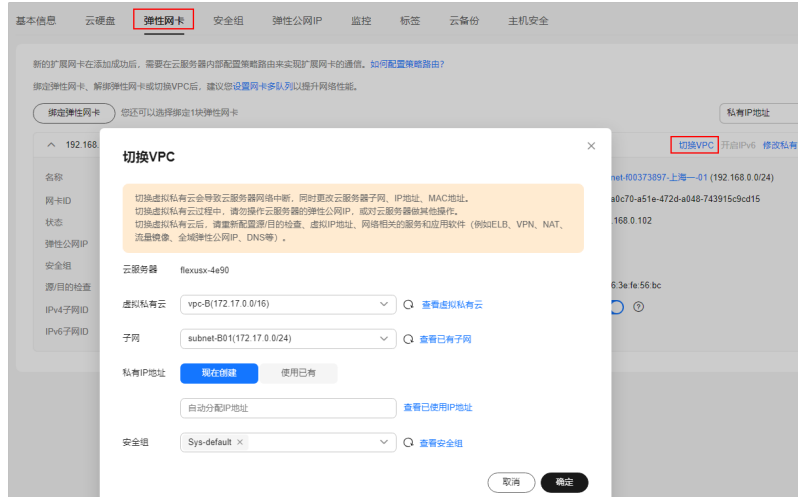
基本信息 云硬盘 弹性网卡 安全组 弹性公网IP 监控 标签 云备份 主机安全

新的扩展网卡在添加成功后，需要在云服务器内部配置策略路由来实现扩展网卡的通信。如何配置策略路由？

绑定弹性网卡、解绑弹性网卡或切换VPC后，建议您设置网卡多队列以提升网络性能。

绑定弹性网卡 您还可以选择绑定1块弹性网卡

私有IP地址

192.168.

切换VPC 开启IPv6 修改私有

名称
网卡ID
状态
弹性公网IP
安全组
源/目的检查
IPv4子网ID
IPv6子网ID

net-f00373897-上海一-01 (192.168.0.0/24)
a0c70-a51e-472d-a048-743915c9cd15
168.0.102
6:3e:fe:56:bc

切换VPC

切换虚拟私有云会导致云服务器网络中断，同时更改云服务器子网、IP地址、MAC地址。
切换虚拟私有云过程中，请勿操作云服务器的弹性公网IP，或对云服务器做其他操作。
切换虚拟私有云后，请重新配置源/目的检查，虚拟IP地址、网络相关的服务和应用软件（例如ELB、VPN、NAT、流量镜像、全域弹性公网IP、DNS等）。

云服务器 flexusx-4e90

虚拟私有云 vpc-B(172.17.0.0/16) 查看虚拟私有云

子网 subnet-B01(172.17.0.0/24) 查看已有子网

私有IP地址 现在创建 使用已有

自动分配IP地址 查看已使用IP地址

安全组 Sys-default × 查看安全组

取消 确定